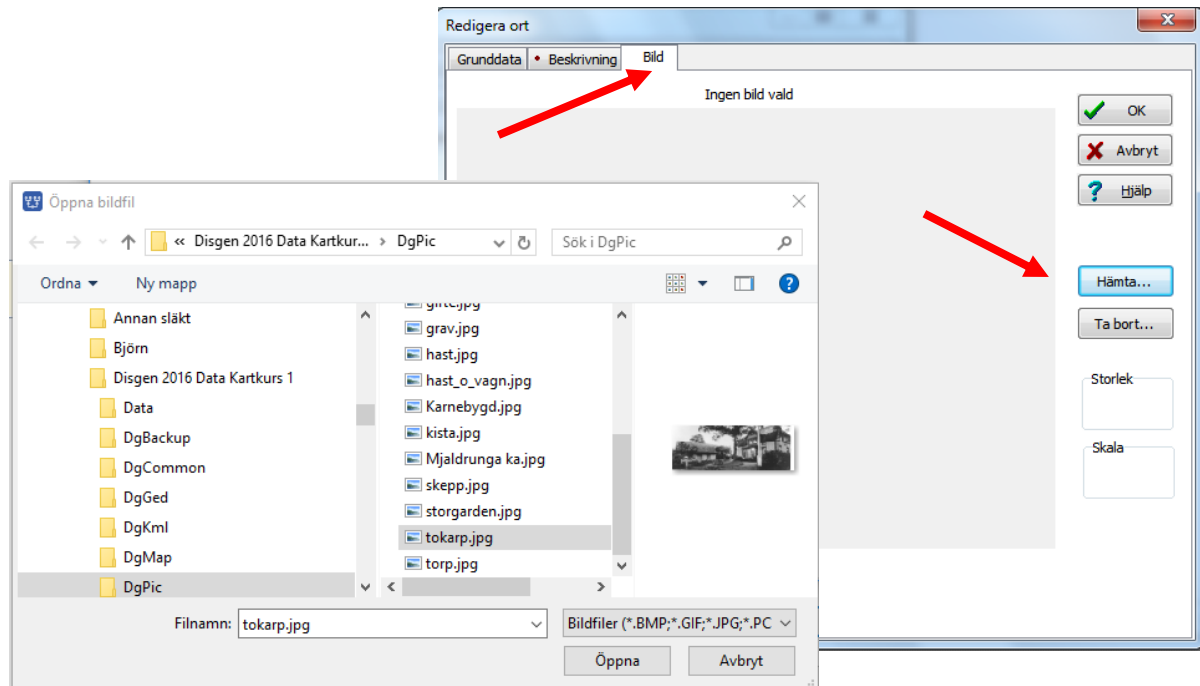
Redigera ort

Grunddata • Beskrivning Bild

Ingen bild vald

OK
Avbryt
Hjälp

Hämta...
Ta bort...

Storlek

Skala

Öppna bildfil

« Disgen 2016 Data Kartkur... › DgPic

Sök i DgPic

Ordna ▾ Ny mapp

Annan släkt
Björn
Disgen 2016 Data Kartkurs 1
Data
DgBackup
DgCommon
DgGed
DgKml
DgMap
DgPic

gifte.jpg
grav.jpg
hast.jpg
hast_o_vagn.jpg
Karnebygd.jpg
kista.jpg
Mjaldrunga ka.jpg
skepp.jpg
storgarden.jpg
tokarp.jpg
torp.jpg

Filnamn: tokarp.jpg

Bildfiler (*.BMP;*.GIF;*.JPG;*.PC

Öppna
Avbryt